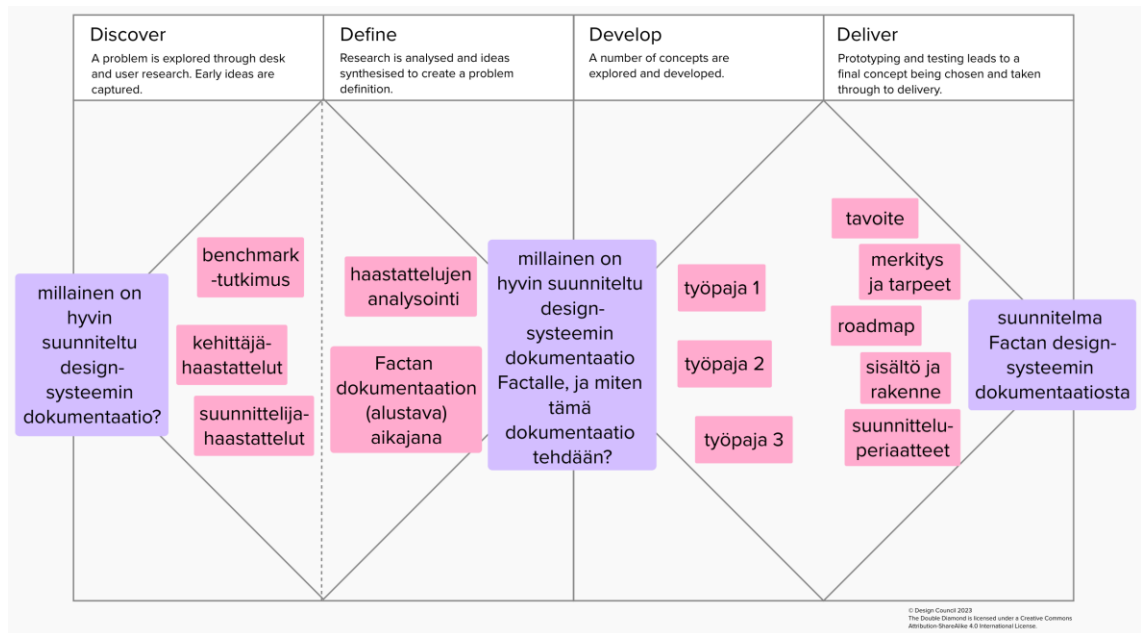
Discover
A problem is explored through desk and user research. Early ideas are captured.

Define
Research is analysed and ideas synthesised to create a problem definition.

Develop
A number of concepts are explored and developed.

Deliver
Prototyping and testing leads to a final concept being chosen and taken through to delivery.

millainen on hyvin suunniteltu design-systeemin dokumentaatio?

benchmark -tutkimus

kehittäjä-haastattelut

suunnittelija-haastattelut

haastattelujen analysointi

Factan dokumentaation (alustava) aikajana

millainen on hyvin suunniteltu design-systeemin dokumentaatio Factalle, ja miten tämä dokumentaatio tehdään?

työpaja 1

työpaja 2

työpaja 3

tavoite

merkitys ja tarpeet

roadmap

sisältö ja rakenne

suunnittelu-periaatteet

suunnitelma Factan design-systeemin dokumentaatiosta

© Design Council 2023
The Double Diamond is licensed under a Creative Commons Attribution-ShareAlike 4.0 International License.